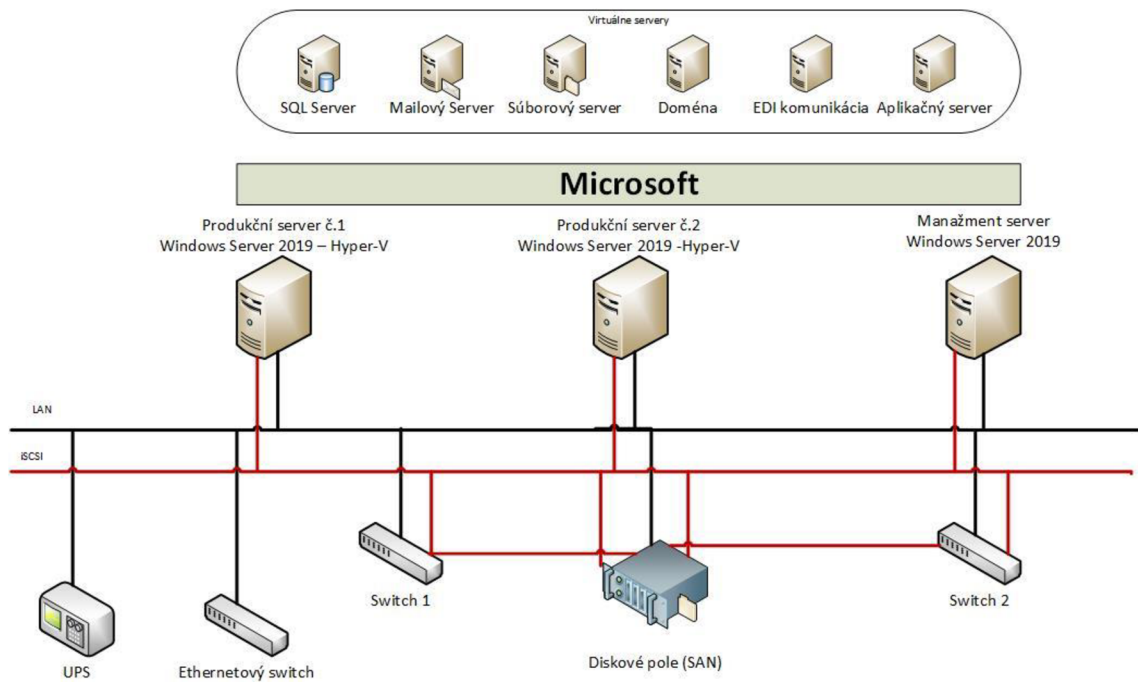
Virtuálne servery

SQL Server
Mailový Server
Súborový server
Doména
EDI komunikácia
Aplikačný server

Microsoft

Produkční server č.1
Windows Server 2019 – Hyper-V

Produkční server č.2
Windows Server 2019 -Hyper-V

Manažment server
Windows Server 2019

LAN

iSCSI

Switch 1

Switch 2

UPS

Ethernetový switch

Diskové pole (SAN)